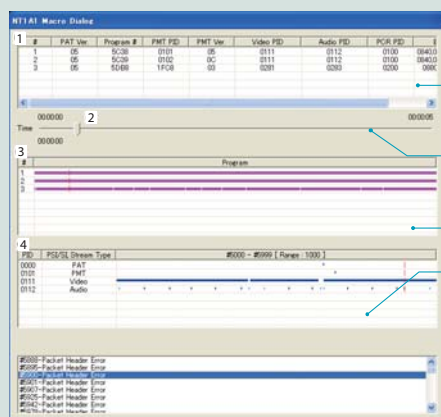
NT1A1 Macro Dialog

1

| # | PAT Ver | Program # | PMT PID | PMT Ver | Video PID | Audio PID | PCR PID |
|---|---|---|---|---|---|---|---|
| 1 | 05 | 5C38 | 0101 | 05 | 0111 | 0112 | 0100 |
| 2 | 05 | 5C39 | 0102 | 0C | 0111 | 0112 | 0100 |
| 3 | 05 | 5DB8 | 1FC8 | 03 | 0281 | 0283 | 0200 |

Time 00:00:00 2 00:00:05

00:00:00

3

| # | Program |
|---|---|
| 1 | |
| 2 | |
| 3 | |

4

| PID | PSI/SI Stream Type | #5000 - #5999 [ Range : 1000 ] |
|---|---|---|
| 0000 | PAT | |
| 0101 | PMT | |
| 0111 | Video | |
| 0112 | Audio | |

#5888-Packet Header Error
#5895-Packet Header Error
#5900-Packet Header Error
#5901-Packet Header Error
#5907-Packet Header Error
#5925-Packet Header Error
#5942-Packet Header Error
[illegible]